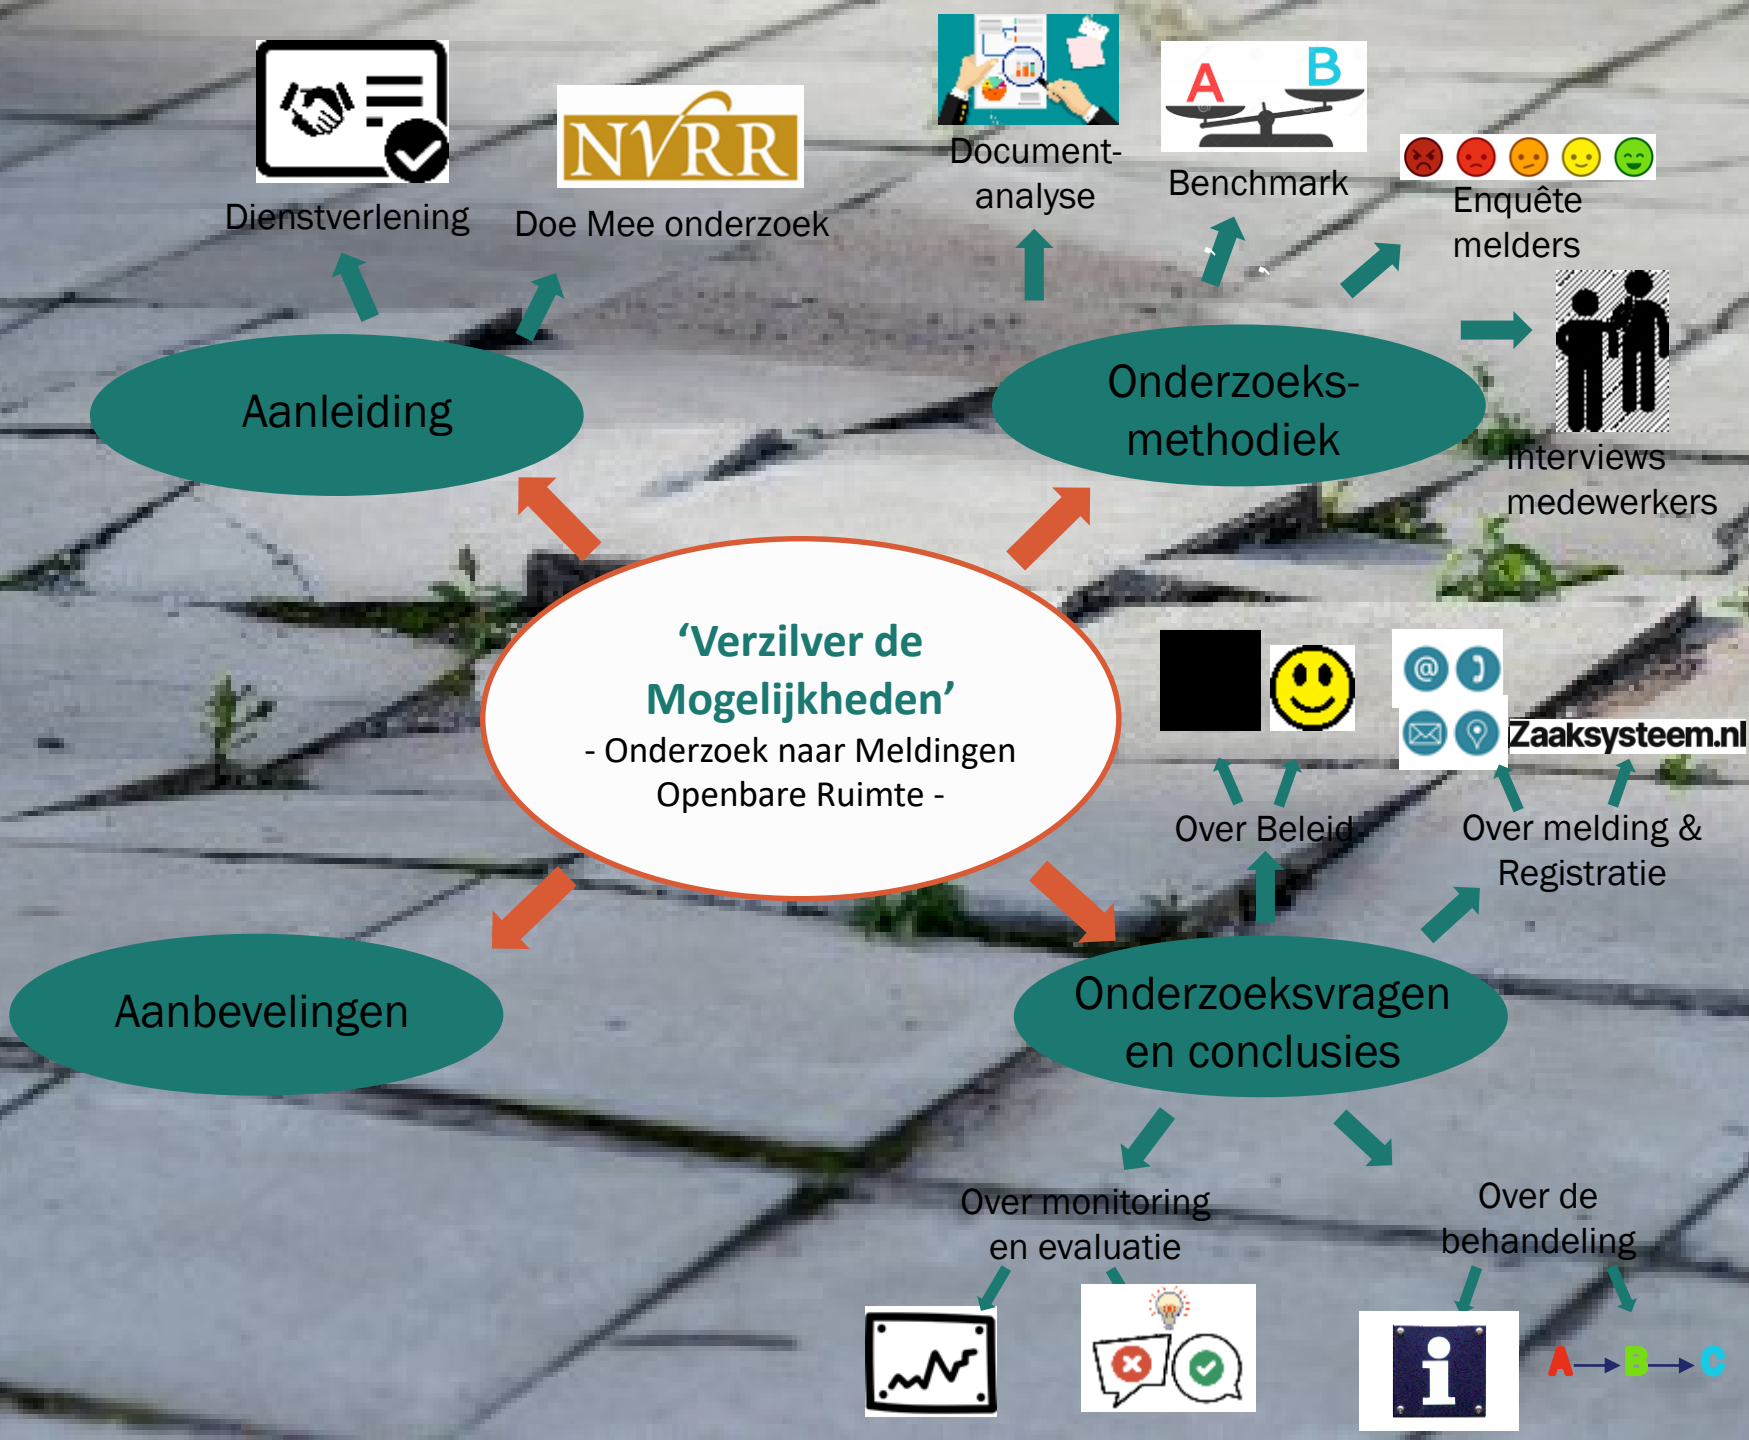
Dienstverlening

NVRR

Doe Mee onderzoek

Document-analyse

A B

Benchmark

Enquête melders

Interviews medewerkers

Aanleiding

Onderzoeks-methodiek

‘Verzilver de Mogelijkheden’
- Onderzoek naar Meldingen Openbare Ruimte -

Over Beleid

Zaaksysteem.nl

Over melding & Registratie

Aanbevelingen

Onderzoeksvragen en conclusies

Over monitoring en evaluatie

Over de behandeling

A B C